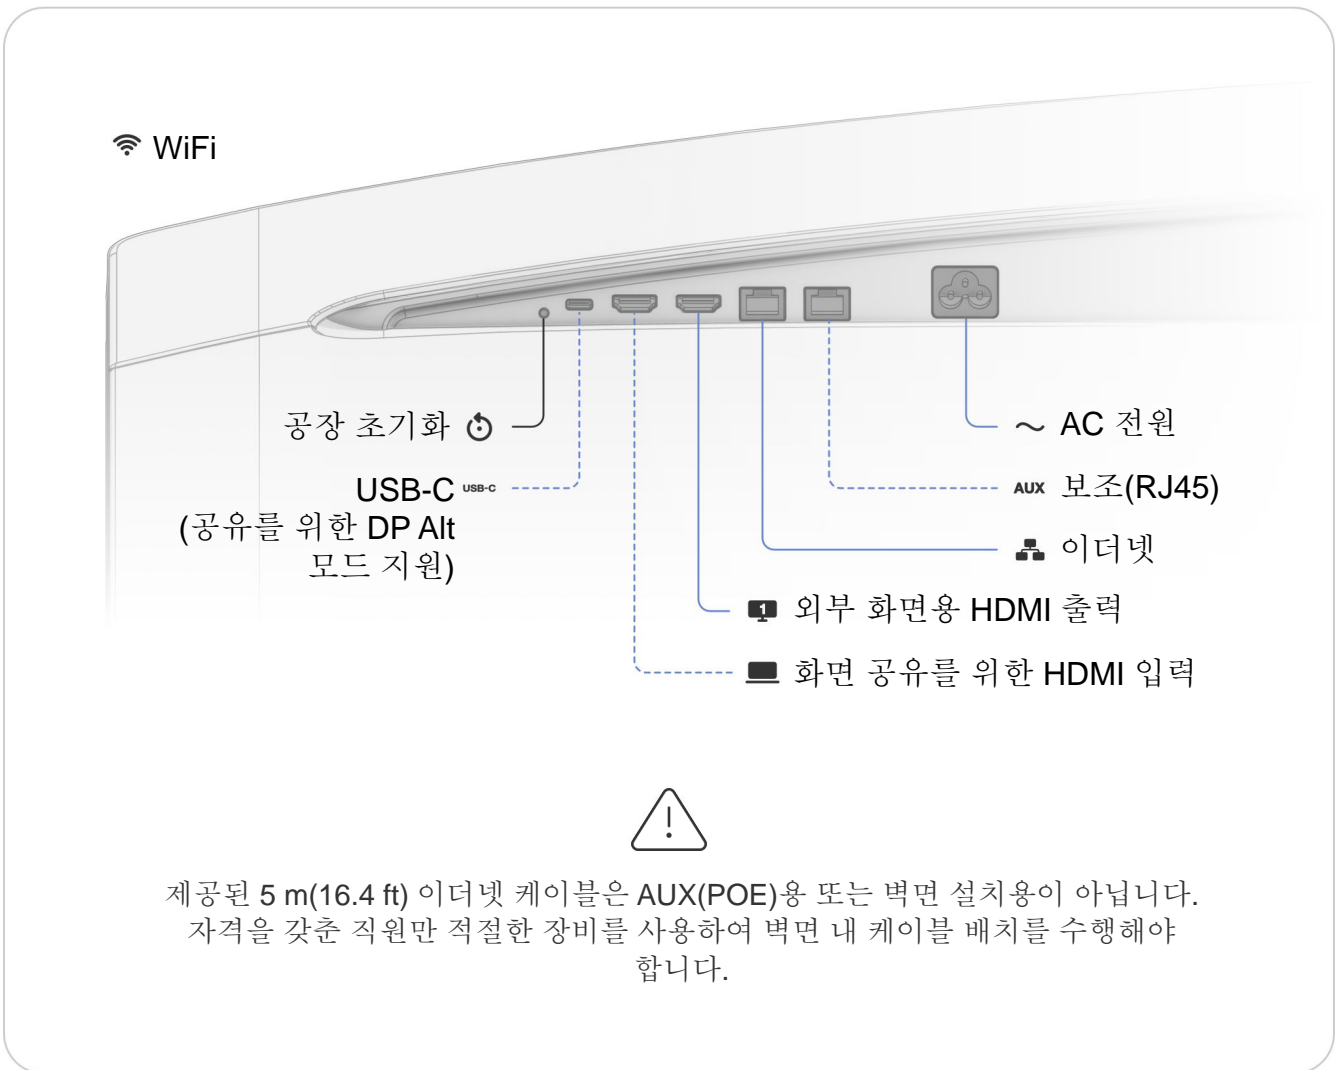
WiFi

공장 초기화

USB-C USB-C
(공유를 위한 DP Alt 모드 지원)

~ AC 전원

AUX 보조(RJ45)

이더넷

1 외부 화면용 HDMI 출력

화면 공유를 위한 HDMI 입력

!

제공된 5 m(16.4 ft) 이더넷 케이블은 AUX(POE)용 또는 벽면 설치용이 아닙니다. 자격을 갖춘 직원만 적절한 장비를 사용하여 벽면 내 케이블 배치를 수행해야 합니다.